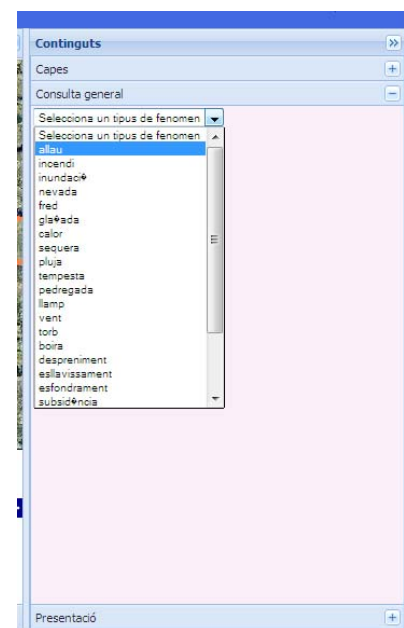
Continguts
Capes
Consulta general
Selecciona un tipus de fenomen
Selecciona un tipus de fenomen
allau
incendi
inundaci�
nevada
fred
gla�ada
calor
sequera
pluja
tempesta
pedregada
llamp
vent
torb
boira
despreniment
esllavissament
esfondrament
subsid�ncia
Presentació